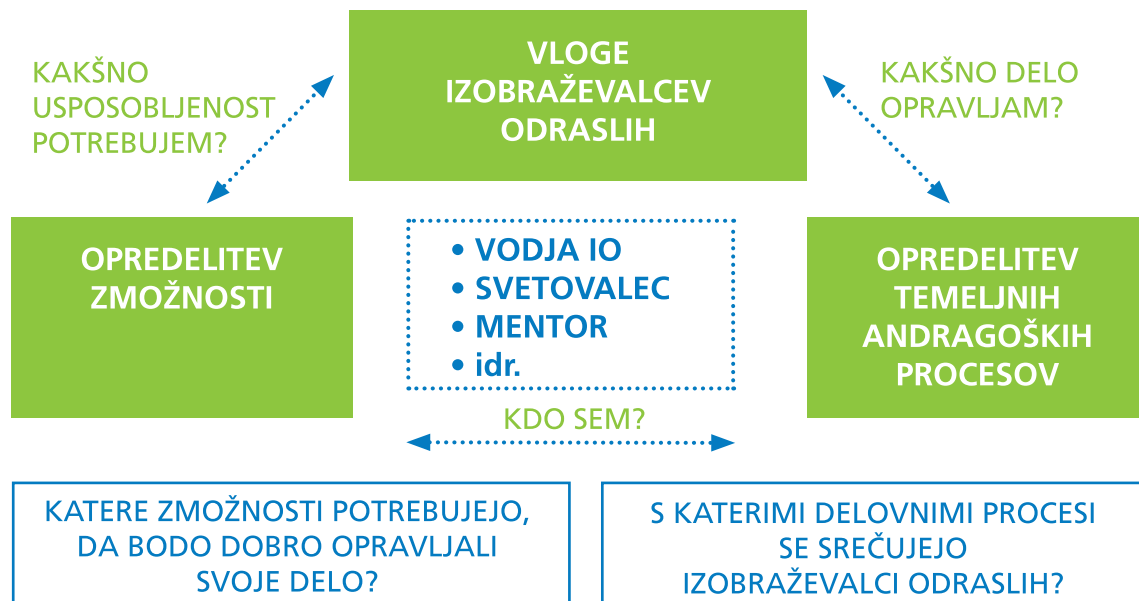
KAKŠNO USPOSOBLJENOST POTREBUJEM?

VLOGE IZOBRAŽEVALCEV ODRASLIH

KAKŠNO DELO OPRAVLJAM?

OPREDELITEV ZMOŽNOSTI

• VODJA IO
• SVETOVALEC
• MENTOR
• idr.

OPREDELITEV TEMELJNIH ANDRAGOŠKIH PROCESOV

KDO SEM?

KATERE ZMOŽNOSTI POTREBUJEJO, DA BODO DOBRO OPRAVLJALI SVOJE DELO?

S KATERIMI DELOVNIMI PROCESI SE SREČUJEJO IZOBRAŽEVALCI ODRASLIH?